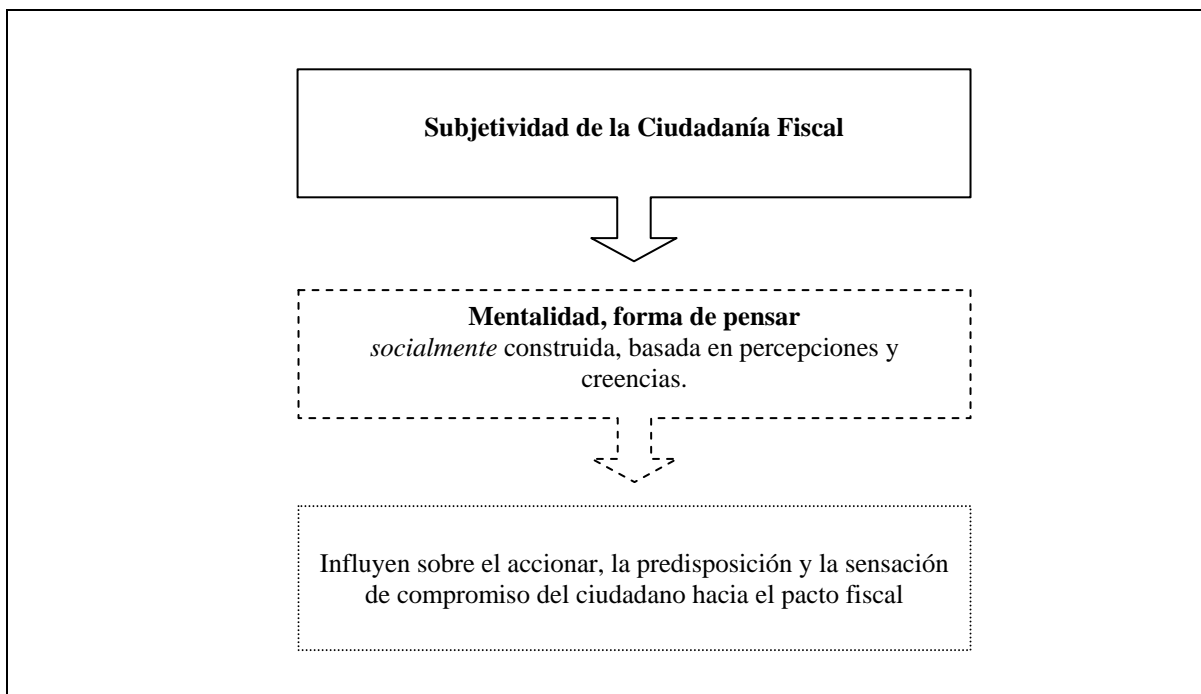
**Subjetividad de la Ciudadanía Fiscal**

**Mentalidad, forma de pensar**
*socialmente* construida, basada en percepciones y creencias.

Influyen sobre el accionar, la predisposición y la sensación de compromiso del ciudadano hacia el pacto fiscal